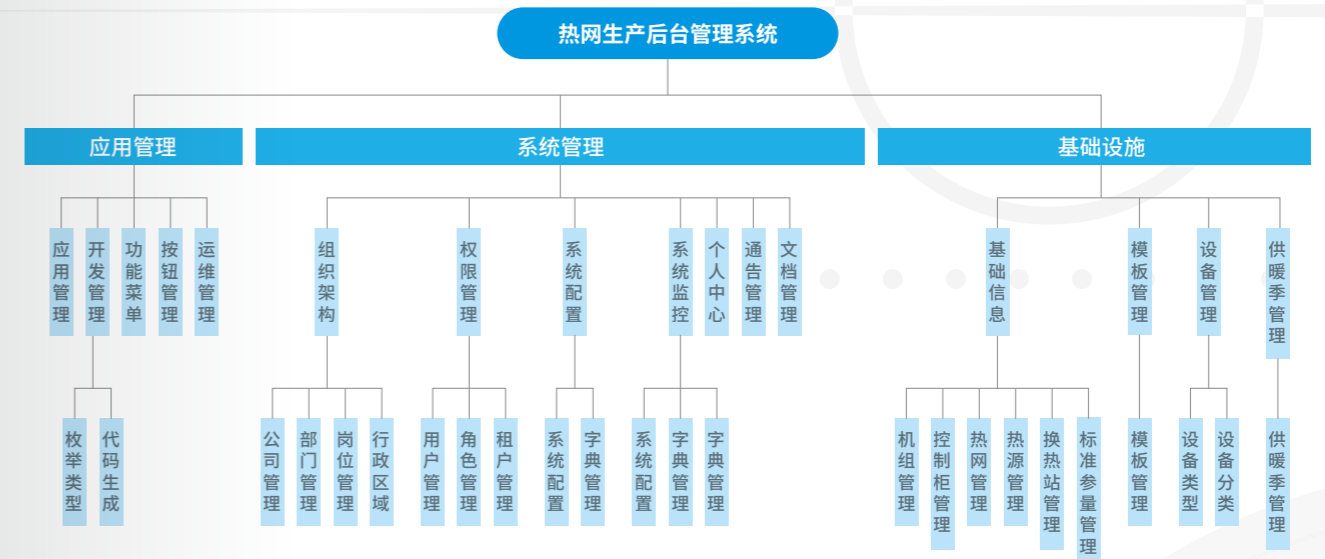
热网生产后台管理系统

应用管理

应用管理
开发管理
功能菜单
按钮管理
运维管理

枚举类型
代码生成

系统管理

组织架构
权限管理
系统配置
系统监控
个人中心
通告管理
文档管理

公司管理
部门管理
岗位管理
行政区域
用户管理
角色管理
租户管理
系统配置
字典管理
系统配置
字典管理
字典管理

基础设施

基础信息
模板管理
设备管理
供暖季管理

机组管理
控制柜管理
热网管理
热源管理
换热站管理
标准参量管理
模板管理
设备类型
设备分类
供暖季管理